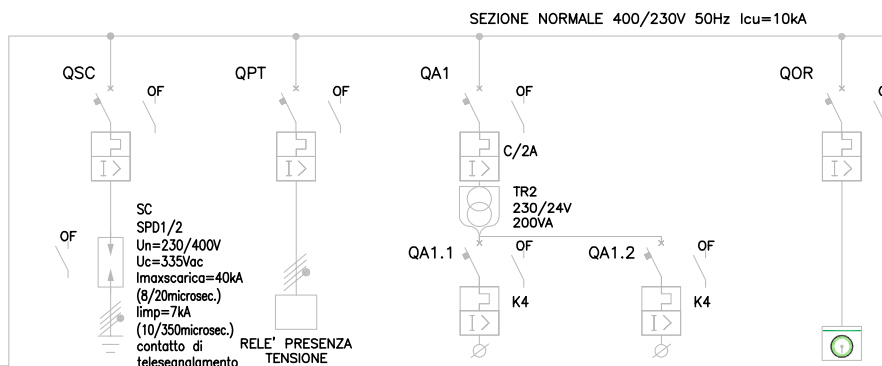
SEZIONE NORMALE 400/230V 50Hz Icu=10kA

QSC
OF

QPT
OF

QA1
OF
C/2A
TR2
230/24V
200VA

QOR

OF
SC
SPD1/2
Un=230/400V
Uc=335Vac
Imaxscarica=40kA
(8/20microsec.)
Iimp=7kA
(10/350microsec.)
contatto di
telesegnalamento

RELE' PRESENZA
TENSIONE

QA1.1
OF
K4

QA1.2
OF
K4